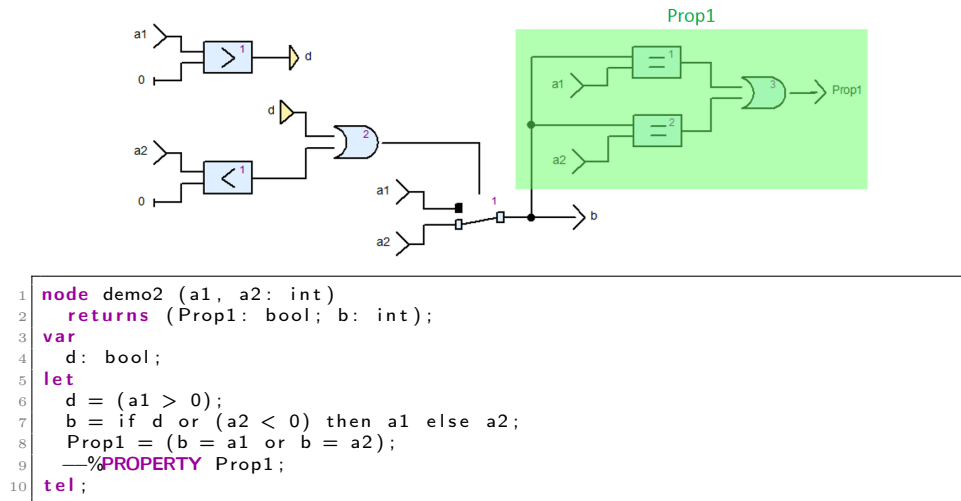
Prop1

a1
0
d
$>$ 1
d
a2
0
$<$ 1
2
a1
a2
1
b
a1
= 1
3
Prop1
= 2
a2

1 node demo2 (a1, a2: int)
2 returns (Prop1: bool; b: int);
3 var
4 d: bool;
5 let
6 d = (a1 > 0);
7 b = if d or (a2 < 0) then a1 else a2;
8 Prop1 = (b = a1 or b = a2);
9 —%PROPERTY Prop1;
10 tel;